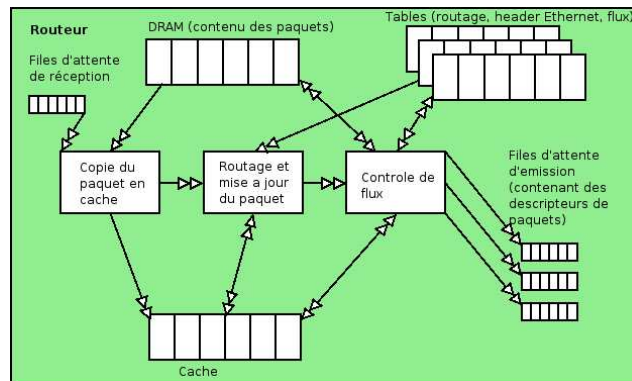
Routeur

DRAM (contenu des paquets)

Tables (routage, header Ethernet, flux)

Files d'attente de réception

Copie du paquet en cache

Routage et mise a jour du paquet

Controle de flux

Files d'attente d'emission (contenant des descripteurs de paquets)

Cache